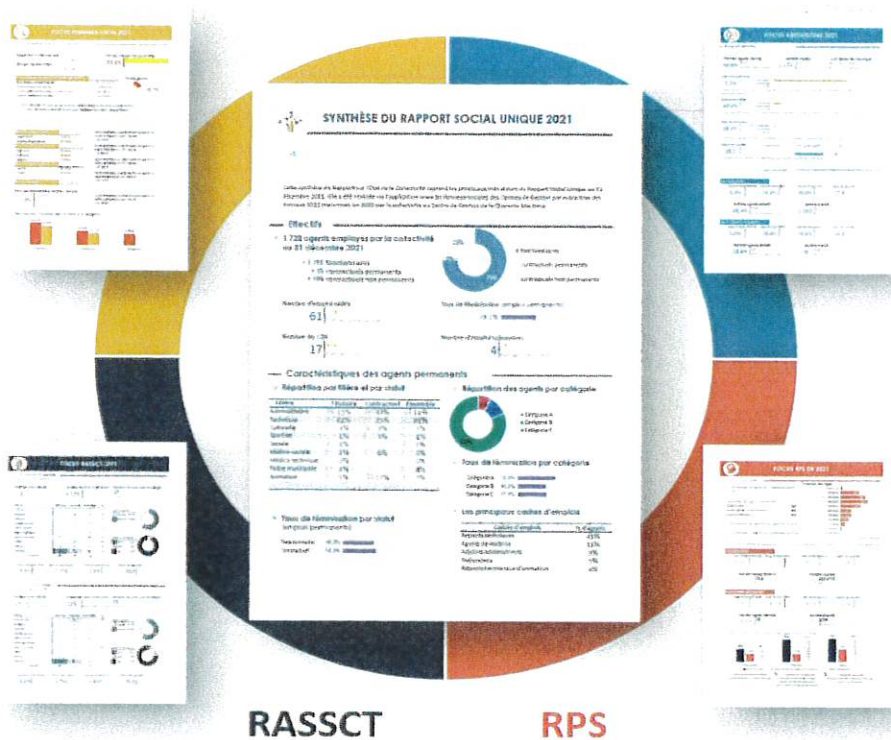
SYNTHÈSE DU RAPPORT SOCIAL UNIQUE 2021

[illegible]

Effectifs

1 728 agents employés par la collectivité au 31 décembre 2021

61

17

4

Caractéristiques des agents permanents

Répartition par filière et par statut

Répartition des agents par catégorie

Taux de féminisation par catégorie

Taux de féminisation par statut

Les principaux cadres d'emplois

FOCUS RASSCT 2021

FOCUS RPS 2021

RASSCT

RPS